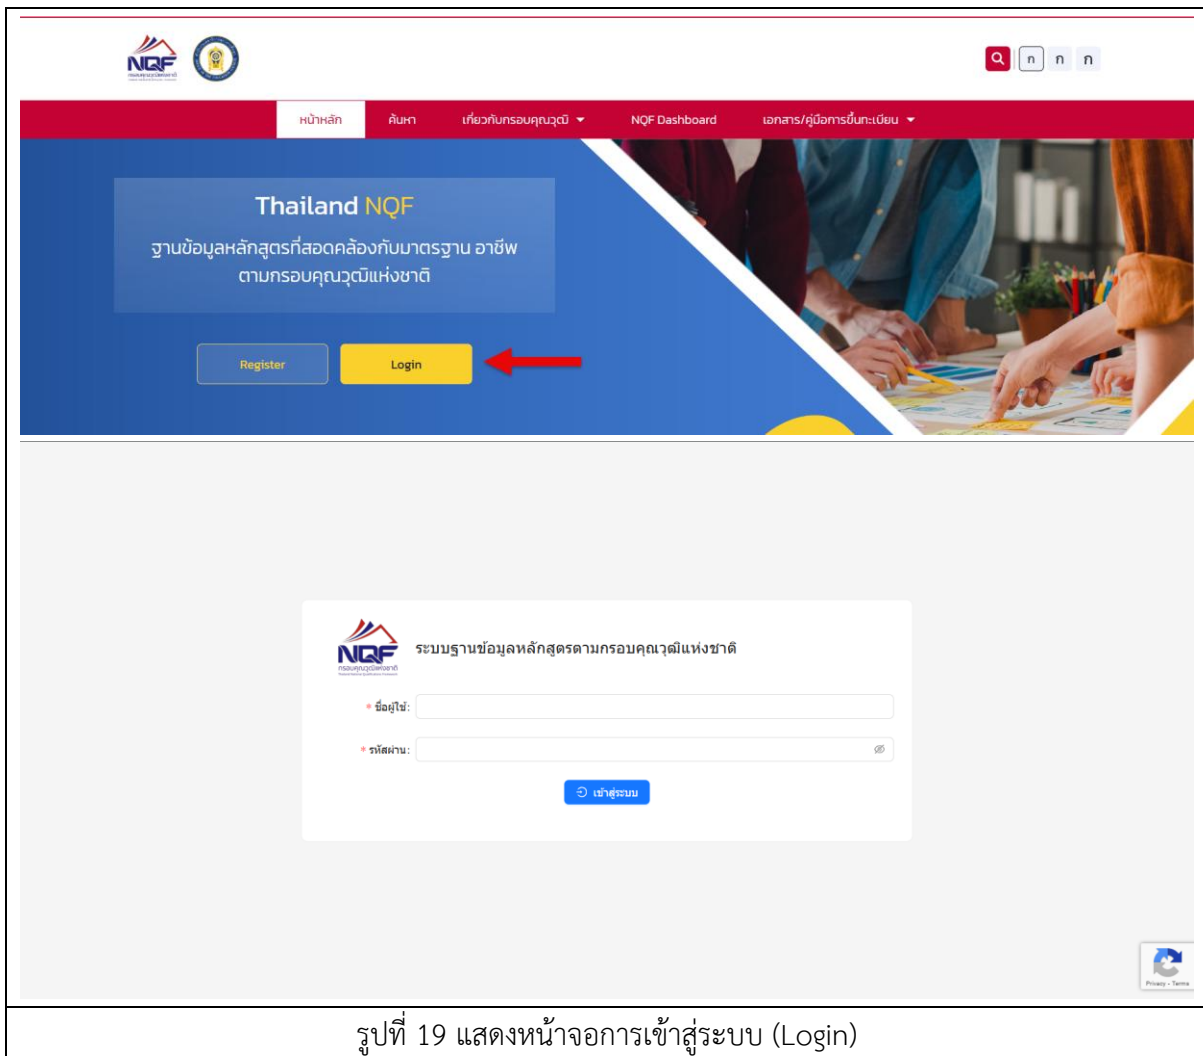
NQF

ก ก ก

หน้าหลัก ค้นหา เกี่ยวกับกรอบคุณวุฒิ NQF Dashboard เอกสาร/คู่มือการขึ้นทะเบียน

Thailand NQF

ฐานข้อมูลหลักสูตรที่สอดคล้องกับมาตรฐาน อาชีพ ตามกรอบคุณวุฒิแห่งชาติ

Register Login

NQF กรอบคุณวุฒิแห่งชาติ

ระบบฐานข้อมูลหลักสูตรตามกรอบคุณวุฒิแห่งชาติ

* ชื่อผู้ใช้:

* รหัสผ่าน:

เข้าสู่ระบบ

Privacy - Terms

รูปที่ 19 แสดงหน้าจอการเข้าสู่ระบบ (Login)